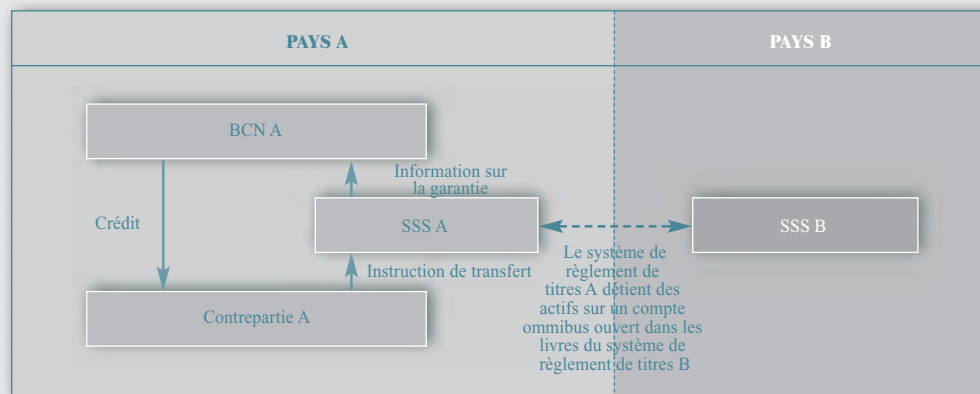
PAYS A

PAYS B

BCN A

Information sur la garantie

Crédit

SSS A

SSS B

Instruction de transfert

Le système de règlement de titres A détient des actifs sur un compte ommibus ouvert dans les livres du système de règlement de titres B

Contrepartie A